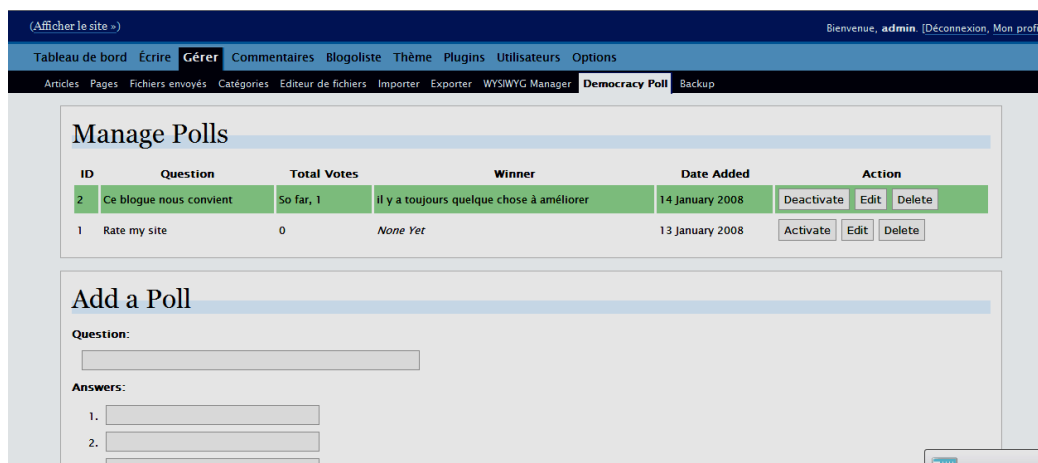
(Afficher le site »)

Bienvenue, admin. [Déconnexion, Mon profi

Tableau de bord Écrire Gérer Commentaires Blogoliste Thème Plugins Utilisateurs Options

Articles Pages Fichiers envoyés Catégories Editeur de fichiers Importer Exporter WYSIWYG Manager Democracy Poll Backup

Manage Polls

| ID | Question | Total Votes | Winner | Date Added | Action |
|---|---|---|---|---|---|
| 2 | Ce blogue nous convient | So far, 1 | il y a toujours quelque chose à améliorer | 14 January 2008 | Deactivate Edit Delete |
| 1 | Rate my site | 0 | None Yet | 13 January 2008 | Activate Edit Delete |

Add a Poll

Question:

Answers:

1.

2.